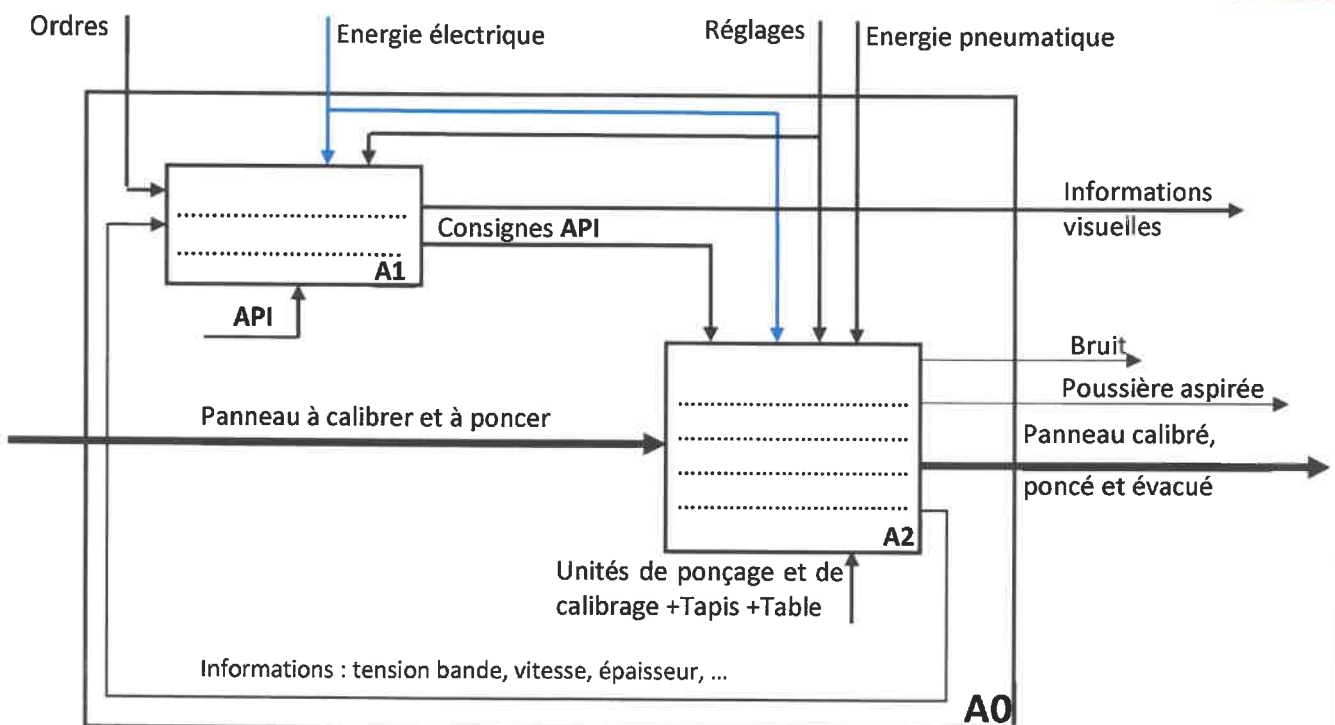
Ordres

Energie électrique

Réglages

Energie pneumatique

..............................

..............................

A1

Consignes API

Informations visuelles

API

Bruit

Poussière aspirée

Panneau à calibrer et à poncer

..............................

..............................

..............................

..............................

A2

Panneau calibré, poncé et évacué

Unités de ponçage et de calibrage +Tapis +Table

Informations : tension bande, vitesse, épaisseur, ...

A0